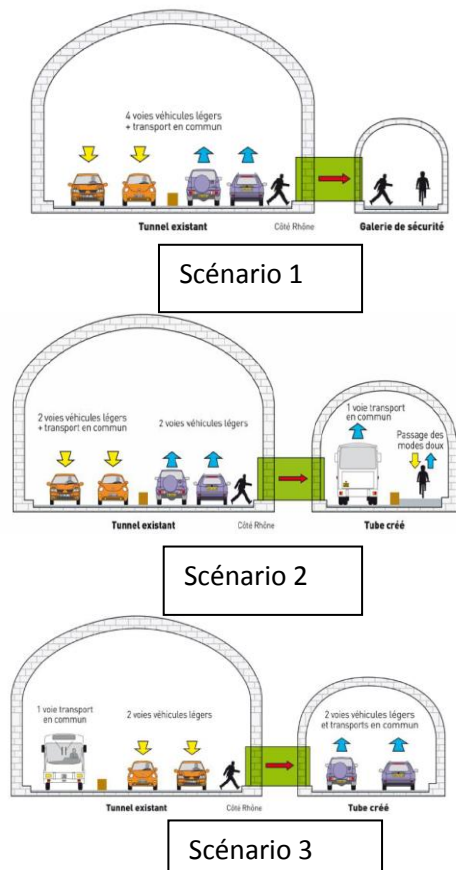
4 voies véhicules légers + transport en commun

Tunnel existant

Côté Rhône

Galerie de sécurité

Scénario 1

2 voies véhicules légers + transport en commun

2 voies véhicules légers

1 voie transport en commun

Passage des modes doux

Tunnel existant

Côté Rhône

Tube créé

Scénario 2

1 voie transport en commun

2 voies véhicules légers

2 voies véhicules légers et transports en commun

Tunnel existant

Côté Rhône

Tube créé

Scénario 3